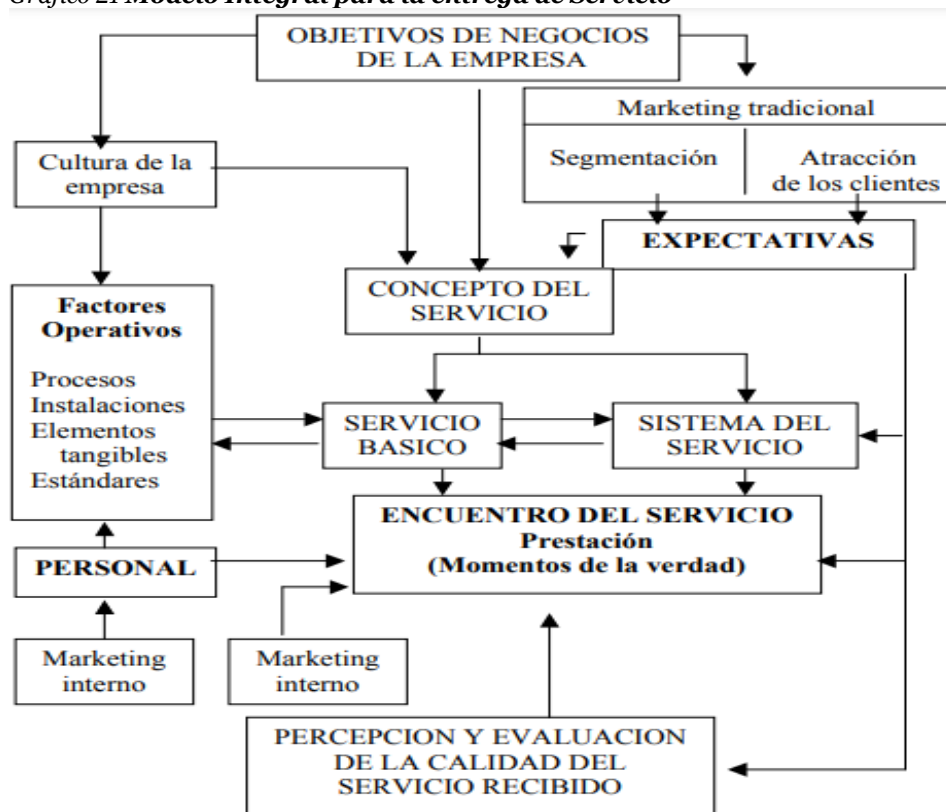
Gráfico 2. Modelo Integral para la entrega de Servicio

OBJETIVOS DE NEGOCIOS DE LA EMPRESA

Marketing tradicional

Segmentación

Atracción de los clientes

Cultura de la empresa

EXPECTATIVAS

CONCEPTO DEL SERVICIO

Factores Operativos

Procesos
Instalaciones
Elementos tangibles
Estándares

SERVICIO BASICO

SISTEMA DEL SERVICIO

ENCUENTRO DEL SERVICIO
Prestación
(Momentos de la verdad)

PERSONAL

Marketing interno

Marketing interno

PERCEPCION Y EVALUACION DE LA CALIDAD DEL SERVICIO RECIBIDO